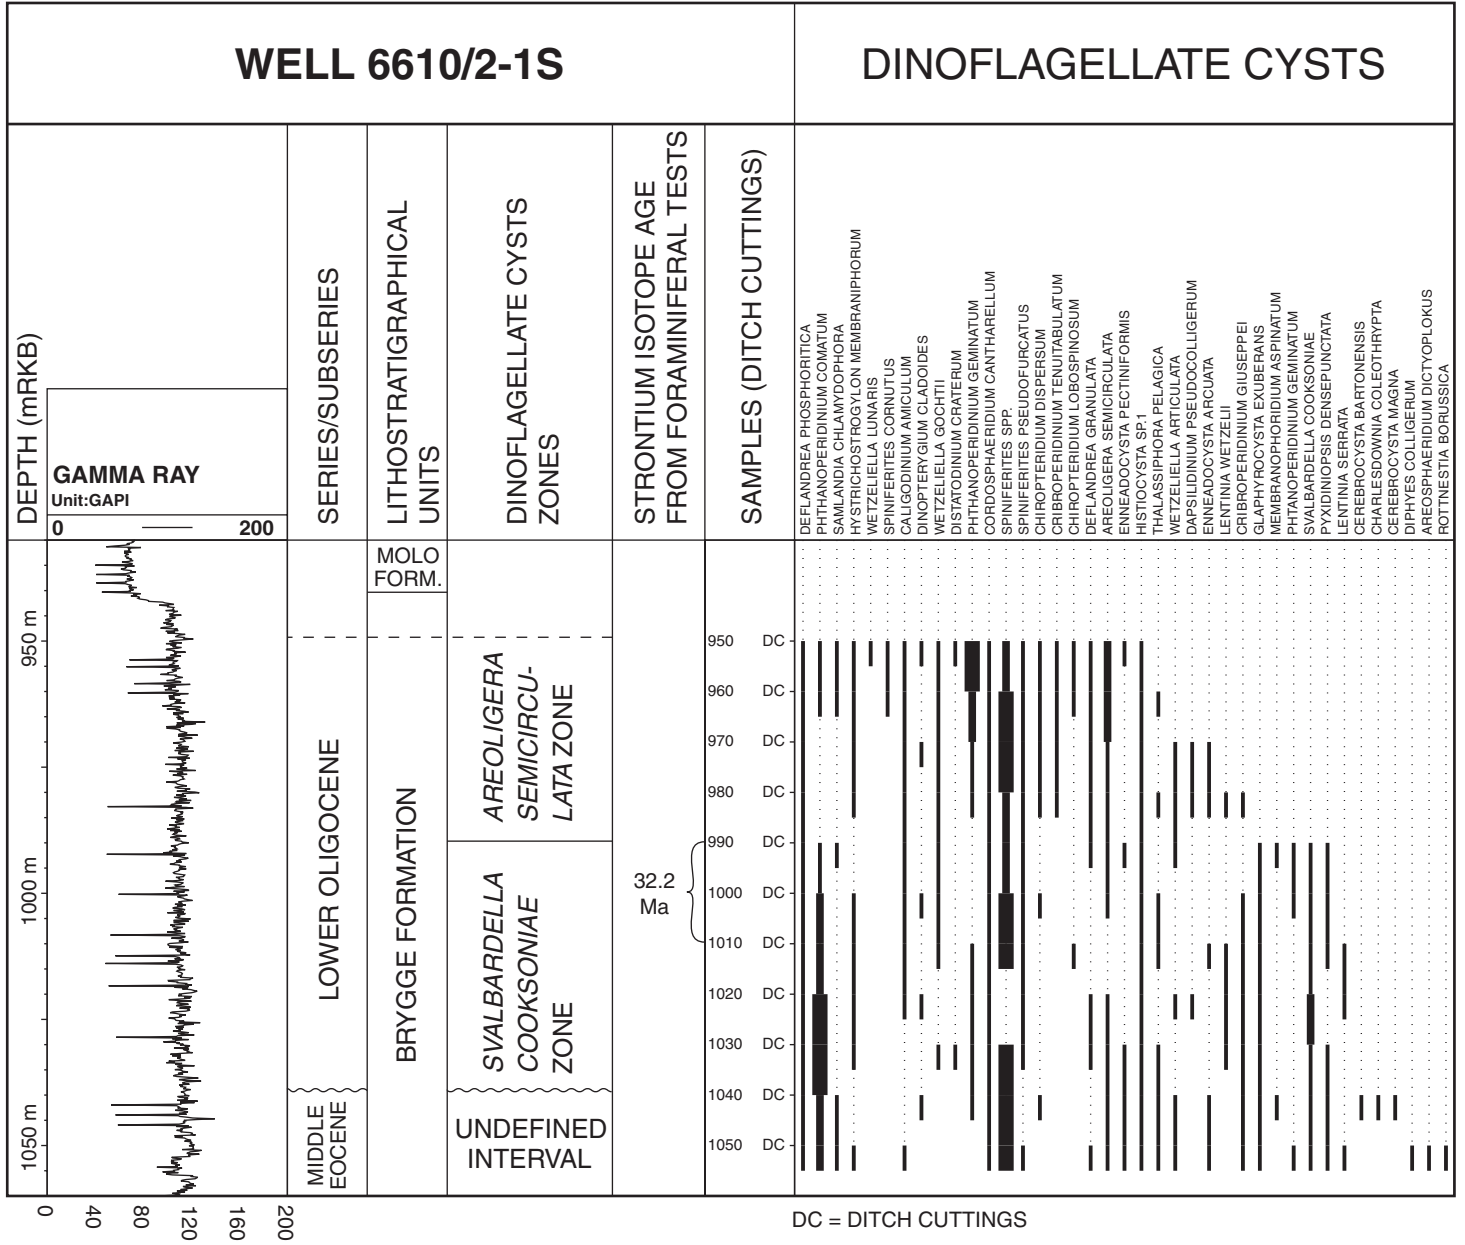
WELL 6610/2-1S

DINOFLAGELLATE CYSTS

DEPTH (mRKB)

GAMMA RAY
Unit:GAPI
0 200

SERIES/SUBSERIES

LITHOSTRATIGRAPHICAL UNITS

DINOFLAGELLATE CYSTS ZONES

STRONTIUM ISOTOPE AGE FROM FORAMINIFERAL TESTS

SAMPLES (DITCH CUTTINGS)

DEFLANDREA PHOSPHORITICA
PHTHANOPERIDINIUM COMATUM
SAMLANDIA CHLAMYDOPHORA
HYSTRICHOSTROGYLON MEMBRANIPHORUM
WETZELIELLA LUNARIS
SPINIFERITES CORNUTUS
CALIGODINIUM AMICULUM
DINOPTERYGIUM CLADOIDES
WETZELIELLA GOCHTII
DISTATODINIUM CRATERUM
PHTHANOPERIDINIUM GEMINATUM
CORDOSPHAERIDIUM CANTHARELLUM
SPINIFERITES SPP.
SPINIFERITES PSEUDOFURCATUS
CHIROPTERIDIUM DISPERSUM
CRIBROPERIDINIUM TENUITABULATUM
CHIROPTERIDIUM LOBOSPINOSUM
DEFLANDREA GRANULATA
AREOLIGERA SEMICIRCULATA
ENNEADOCYSTA PECTINIIFORMIS
HISTIOCYSTA SP.1
THALASSIPHORA PELAGICA
WETZELIELLA ARTICULATA
DAPSILIDINIUM PSEUDOCOLLIGERUM
ENNEADOCYSTA ARCUATA
LENTINIA WETZELII
CRIBROPERIDINIUM GIUSEPPEI
GLAPHYROCYSTA EXUBERANS
MEMBRANOPHORIDIUM ASPINATUM
PHTANOPERIDINIUM GEMINATUM
SVALBARDELLA COOKSONIAE
PYXIDINIOPSIS DENSEPUNCTATA
LENTINIA SERRATA
CEREBROCYSTA BARTONENSIS
CHARLESDOWNIA COLEOTHRYPTA
CEREBROCYSTA MAGNA
DIPHYES COLLIGERUM
AREOSPHAERIDIUM DICTYOPLOKUS
ROTTNESTIA BORUSSICA

950 m
1000 m
1050 m

MOLO FORM.

LOWER OLIGOCENE

MIDDLE EOCENE

BRYGGE FORMATION

AREOLIGERA SEMICIRCU-LATA ZONE

SVALBARDELLA COOKSONIAE ZONE

UNDEFINED INTERVAL

32.2 Ma

950 DC
960 DC
970 DC
980 DC
990 DC
1000 DC
1010 DC
1020 DC
1030 DC
1040 DC
1050 DC

0 40 80 120 160 200

DC = DITCH CUTTINGS